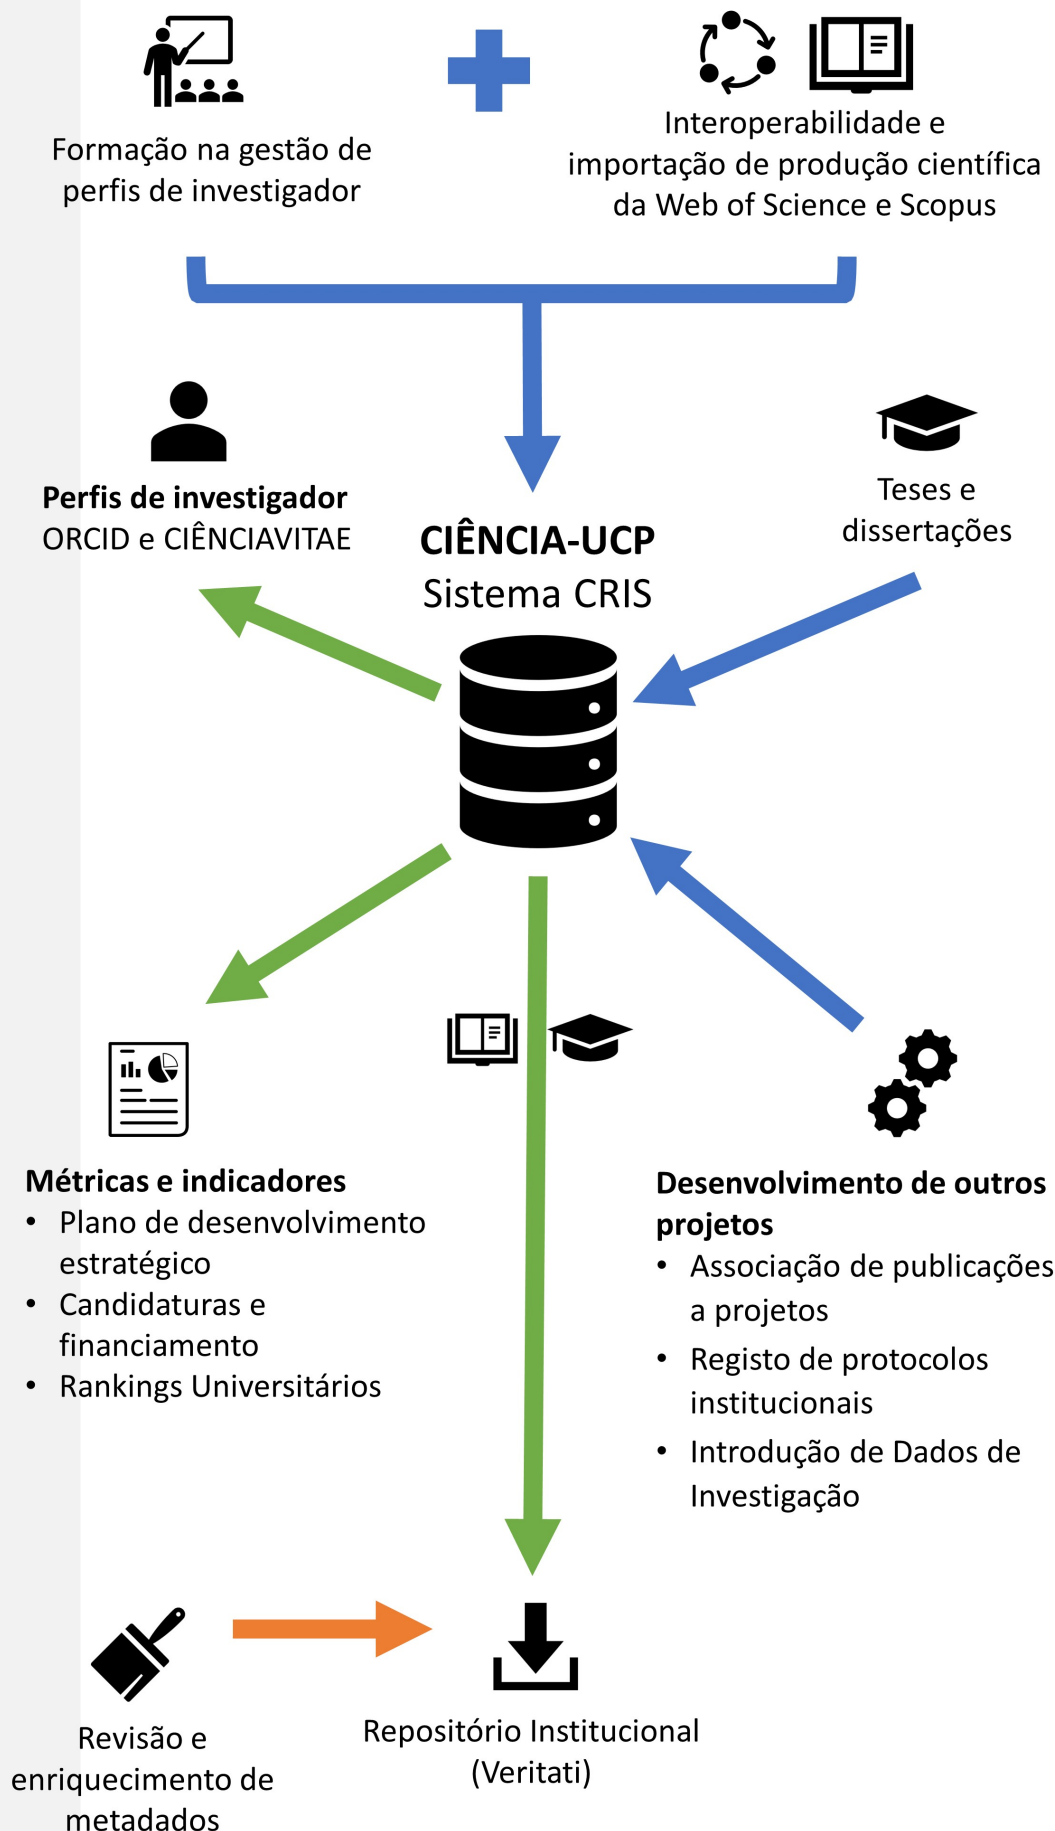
Formação na gestão de perfis de investigador

Interoperabilidade e importação de produção científica da Web of Science e Scopus

Perfis de investigador
ORCID e CIÊNCIAVITAE

CIÊNCIA-UCP
Sistema CRIS

Teses e dissertações

Métricas e indicadores
• Plano de desenvolvimento estratégico
• Candidaturas e financiamento
• Rankings Universitários

Desenvolvimento de outros projetos
• Associação de publicações a projetos
• Registo de protocolos institucionais
• Introdução de Dados de Investigação

Revisão e enriquecimento de metadados

Repositório Institucional (Veritati)